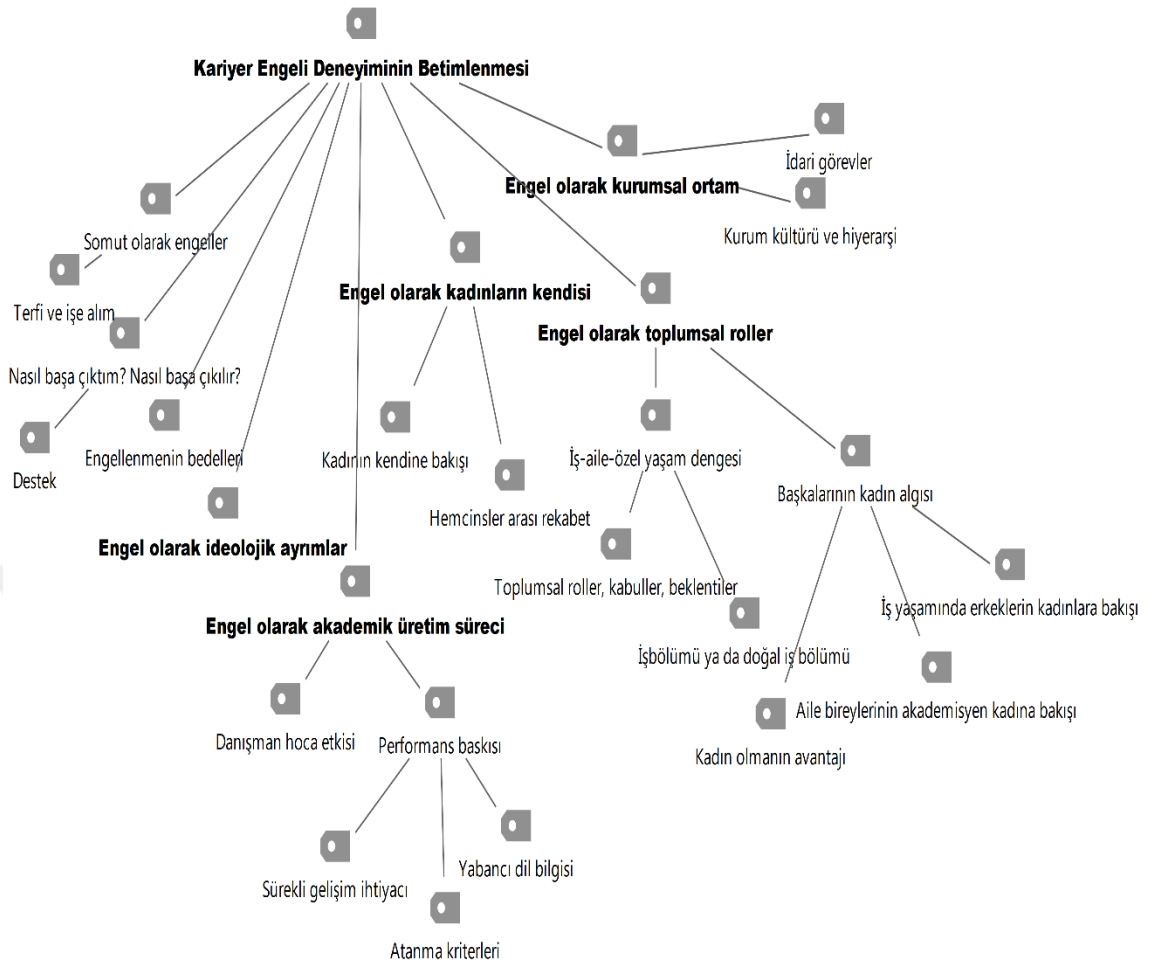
Kariyer Engeli Deneyiminin Betimlenmesi

İdari görevler

Engel olarak kurumsal ortam

Kurum kültürü ve hiyerarşi

Somut olarak engeller

Terfi ve işe alım

Engel olarak kadınların kendisi

Engel olarak toplumsal roller

Nasıl başa çıktım? Nasıl başa çıkılır?

Destek

Engellenmenin bedelleri

Kadının kendine bakışı

Hemcinsler arası rekabet

İş-aile-özel yaşam dengesi

Başkalarının kadın algısı

Engel olarak ideolojik ayrımlar

Toplumsal roller, kabuller, beklentiler

İş yaşamında erkeklerin kadınlara bakışı

Engel olarak akademik üretim süreci

İşbölümü ya da doğal iş bölümü

Aile bireylerinin akademisyen kadına bakışı

Danışman hoca etkisi

Performans baskısı

Kadın olmanın avantajı

Yabancı dil bilgisi

Sürekli gelişim ihtiyacı

Atanma kriterleri